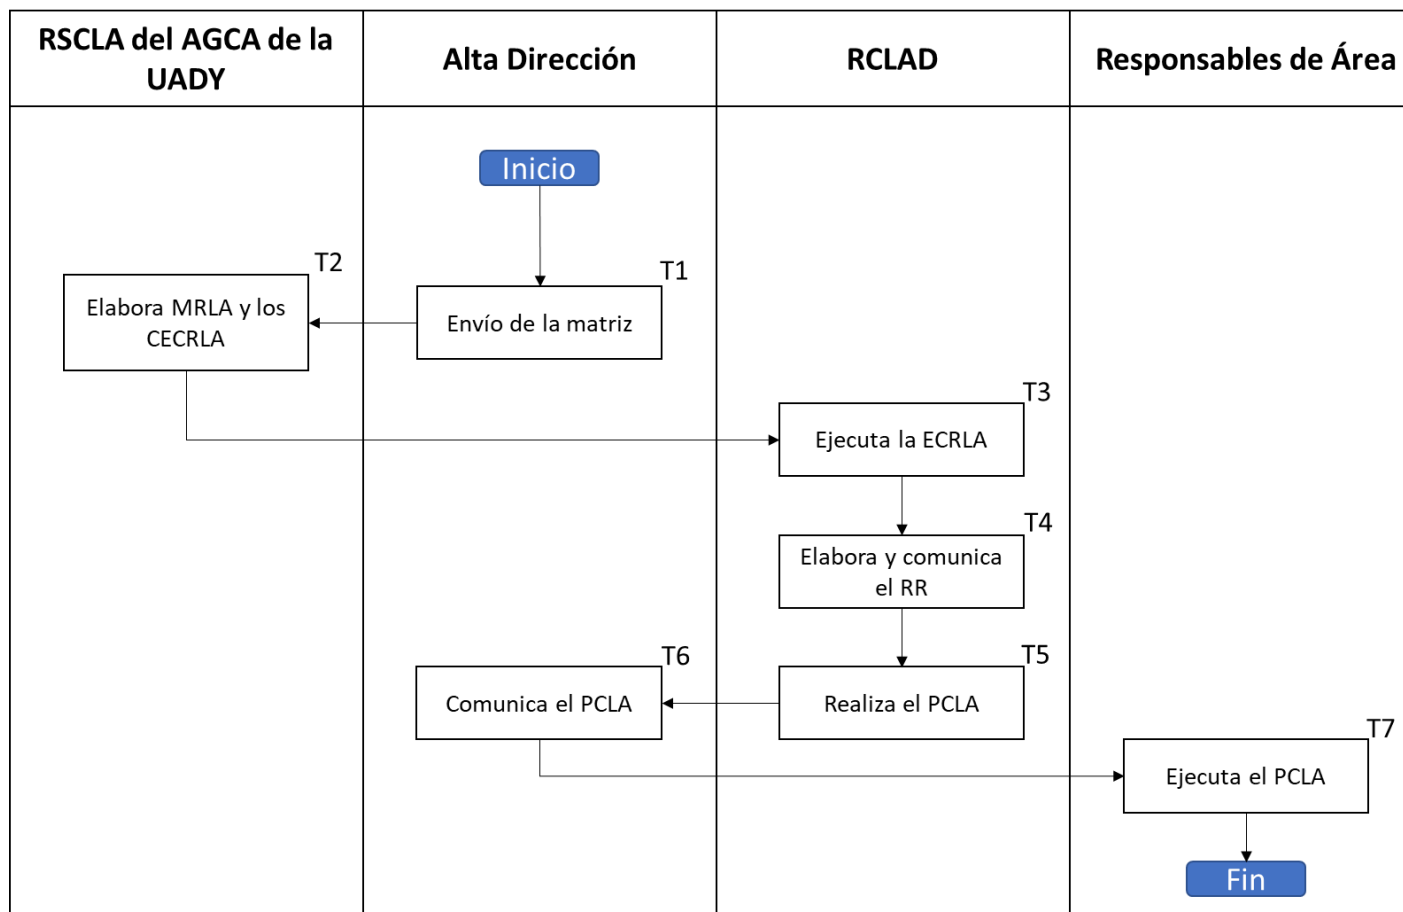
| RSCLA del AGCA de la UADY | Alta Dirección | RCLAD | Responsables de Área |
|---|---|---|---|

Inicio

T1
Envío de la matriz

T2
Elabora MRLA y los CECRLA

T3
Ejecuta la ECRLA

T4
Elabora y comunica el RR

T5
Realiza el PCLA

T6
Comunica el PCLA

T7
Ejecuta el PCLA

Fin